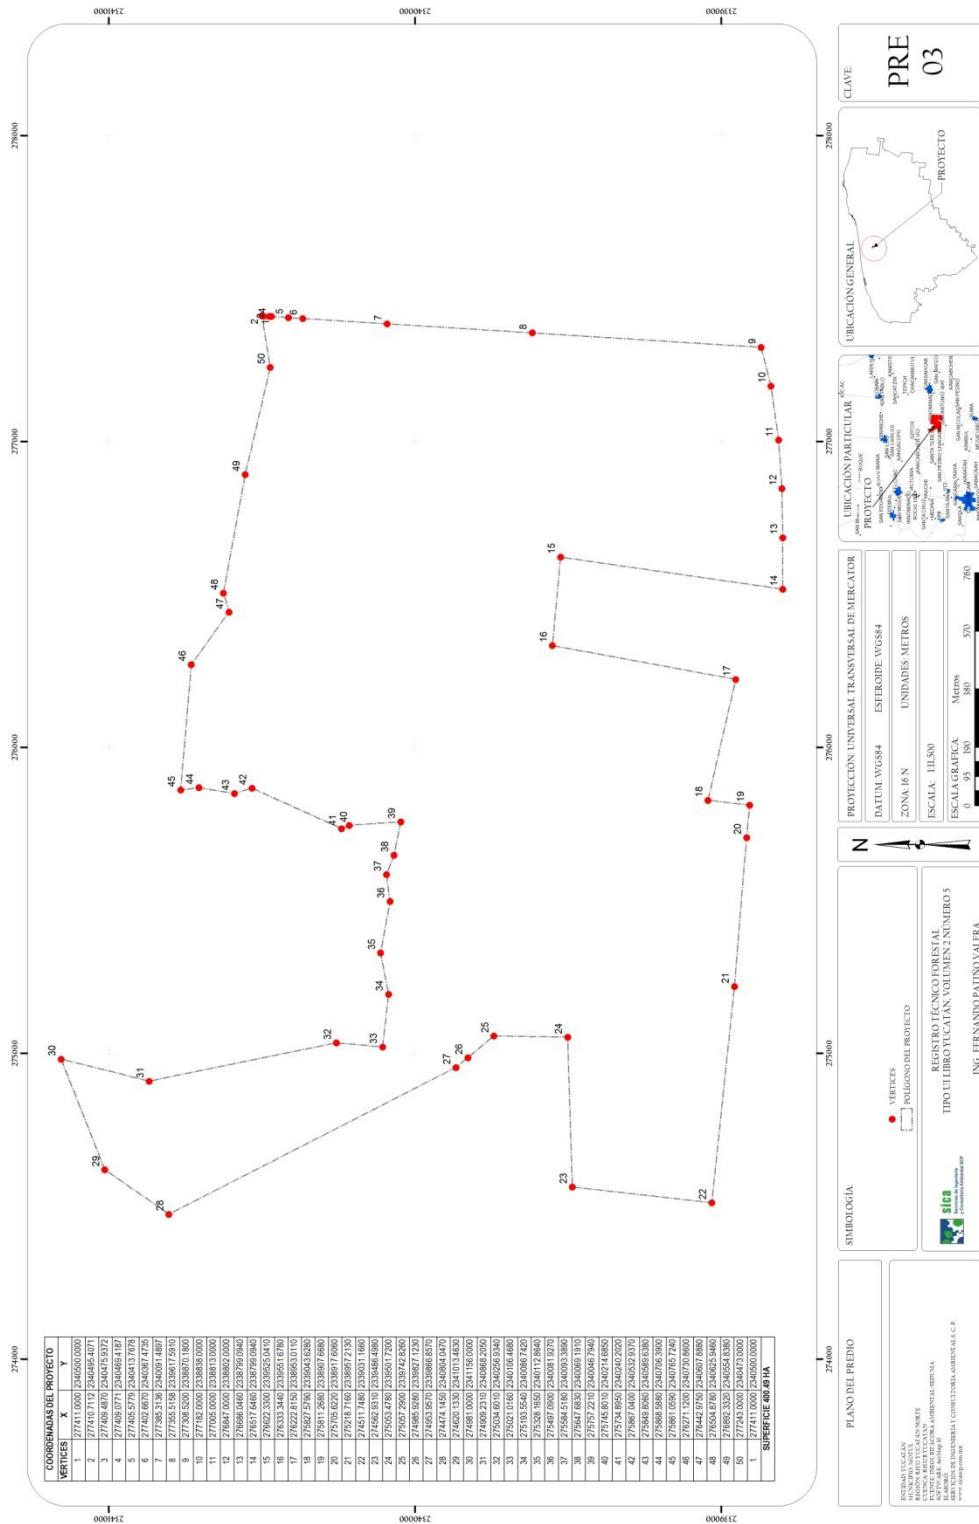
2341000
2340000
2339000
278000
277000
276000
275000
274000

COORDENADAS DEL PROYECTO

| VERTICES | X | Y |
|---|---|---|
| 1 | 277411.0000 | 2340500.0000 |
| 2 | 277410.7112 | 2340495.4071 |
| 3 | 277409.4870 | 2340475.9372 |
| 4 | 277409.0771 | 2340469.4187 |
| 5 | 277405.5779 | 2340413.7678 |
| 6 | 277402.6670 | 2340367.4735 |
| 7 | 277385.3136 | 2340091.4897 |
| 8 | 277355.5158 | 2339617.5910 |
| 9 | 277308.5200 | 2338870.1800 |
| 10 | 277182.0000 | 2338838.0000 |
| 11 | 277005.0000 | 2338813.0000 |
| 12 | 276847.0000 | 2338802.0000 |
| 13 | 276686.0460 | 2338799.0940 |
| 14 | 276517.6460 | 2338799.0940 |
| 15 | 276622.3300 | 2339525.0410 |
| 16 | 276333.3440 | 2339551.6780 |
| 17 | 276222.8150 | 2339063.0110 |
| 18 | 275827.5750 | 2339043.6280 |
| 19 | 275811.2680 | 2338907.6680 |
| 20 | 275705.6220 | 2338917.6060 |
| 21 | 275218.7160 | 2338957.2130 |
| 22 | 274511.7480 | 2339031.1660 |
| 23 | 274562.9310 | 2339486.4980 |
| 24 | 275053.4780 | 2339501.7200 |
| 25 | 275057.2900 | 2339742.8260 |
| 26 | 274985.9280 | 2339827.1230 |
| 27 | 274953.9570 | 2339866.8570 |
| 28 | 274474.1450 | 2340864.0470 |
| 29 | 274620.1330 | 2341013.4630 |
| 30 | 274981.0000 | 2341156.0000 |
| 31 | 274909.2310 | 2340868.2050 |
| 32 | 275034.6010 | 2340256.9340 |
| 33 | 275021.0160 | 2340106.4680 |
| 34 | 275193.5540 | 2340067.4420 |
| 35 | 275328.1650 | 2340112.8640 |
| 36 | 275497.0900 | 2340081.9270 |
| 37 | 275584.5180 | 2340093.3890 |
| 38 | 275647.6830 | 2340069.1910 |
| 39 | 275757.2210 | 2340046.7940 |
| 40 | 275745.8010 | 2340214.6850 |
| 41 | 275734.8950 | 2340240.2020 |
| 42 | 275867.0400 | 2340532.9370 |
| 43 | 275848.8060 | 2340589.6380 |
| 44 | 275888.5860 | 2340706.3900 |
| 45 | 275861.0550 | 2340765.7240 |
| 46 | 276271.1200 | 2340730.8600 |
| 47 | 276442.9250 | 2340607.8860 |
| 48 | 276504.8780 | 2340625.9460 |
| 49 | 276882.3320 | 2340554.8380 |
| 50 | 277243.0000 | 2340473.0000 |
| 1 | 277411.0000 | 2340500.0000 |

SUPERFICIE 400.49 HA

1 2 3 4 5 6 7 8 9 10 11 12 13 14 15 16 17 18 19 20 21 22 23 24 25 26 27 28 29 30 31 32 33 34 35 36 37 38 39 40 41 42 43 44 45 46 47 48 49 50

PLANO DEL PREDIO

ESTADO: YUCATÁN
MUNICIPIO: MOTUL
REGIÓN: REG. YUCATÁN NORTE
CUENCA: RH32 YUCATÁN
FUENTE: INEGI, BITÁCORA AMBIENTAL SEDUMA
SOFTWARE: ArcMap 10
ELABORÓ:
SERVICIOS DE INGENIERÍA Y CONSULTORÍA AMBIENTAL S. C. P.
www.sicaproy.com

SIMBOLOGÍA
VERTICES
POLÍGONO DEL PROYECTO

sica

REGISTRO TÉCNICO FORESTAL
TIPO UI LIBRO YUCATÁN, VOLUMEN 2 NÚMERO 5
ING. FERNANDO PATIÑO VALERA

N

PROYECCIÓN: UNIVERSAL TRANSVERSAL DE MERCATOR
DATUM: WGS84
ESFEROIDE: WGS84
ZONA: 16 N
UNIDADES: METROS
ESCALA: 1:11,500
ESCALA GRÁFICA
0 95 190 380 570 760
Metros

UBICACIÓN PARTICULAR
PROYECTO

UBICACIÓN GENERAL
PROYECTO

CLAVE:
PRE 03